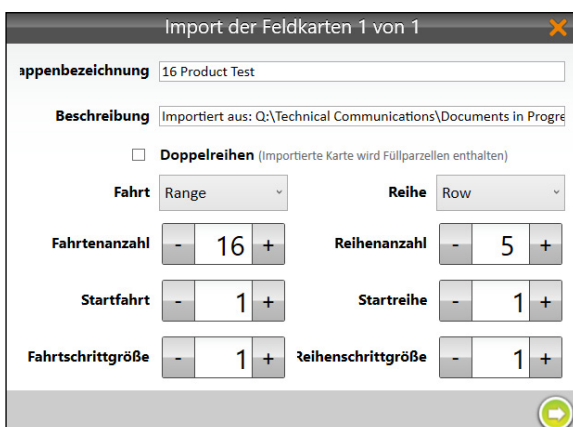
Import der Feldkarten 1 von 1

appenbezeichnung 16 Product Test

Beschreibung Importiert aus: Q:\Technical Communications\Documents in Progre

Doppelreihen (Importierte Karte wird Füllparzellen enthalten)

Fahrt Range

Reihe Row

Fahrtenanzahl - 16 +

Reihenanzahl - 5 +

Startfahrt - 1 +

Startreihe - 1 +

Fahrtschrittgröße - 1 +

Reihenschrittgröße - 1 +